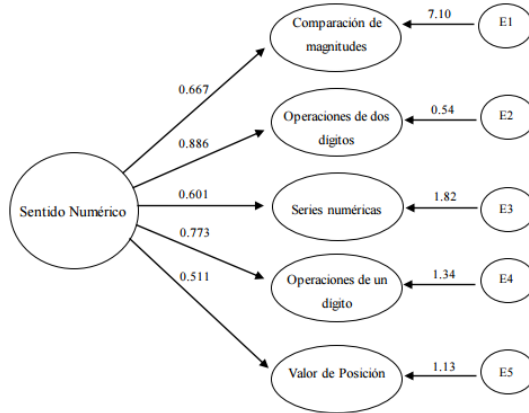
Sentido Numérico

0.667
0.886
0.601
0.773
0.511

Comparación de magnitudes
Operaciones de dos dígitos
Series numéricas
Operaciones de un dígito
Valor de Posición

7.10
0.54
1.82
1.34
1.13

E1
E2
E3
E4
E5